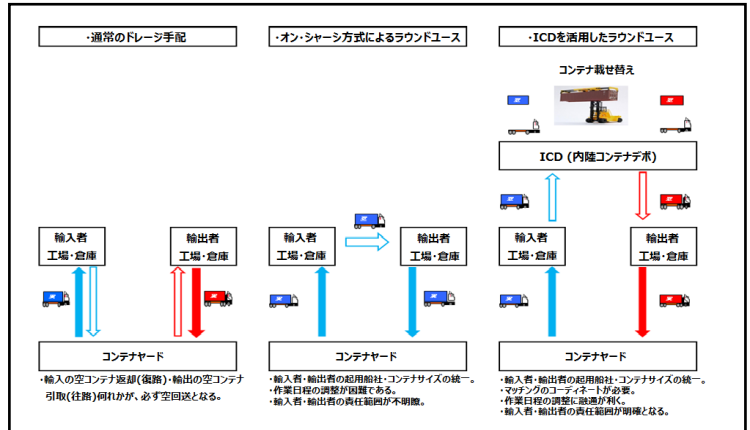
・通常のドレージ手配

・オン・シャーシ方式によるラウンドユース

・ICDを活用したラウンドユース

輸入者
工場・倉庫

輸出者
工場・倉庫

コンテナヤード

・輸入の空コンテナ返却(復路)・輸出の空コンテナ引取(往路)何れかが、必ず空回送となる。

輸入者
工場・倉庫

輸出者
工場・倉庫

コンテナヤード

・輸入者・輸出者の起用船社・コンテナサイズの統一。
・作業日程の調整が困難である。
・輸入者・輸出者の責任範囲が不明瞭。

コンテナ載せ替え

ICD(内陸コンテナデポ)

輸入者
工場・倉庫

輸出者
工場・倉庫

コンテナヤード

・輸入者・輸出者の起用船社・コンテナサイズの統一。
・マッチングのコーディネートが必要。
・作業日程の調整に融通が利く。
・輸入者・輸出者の責任範囲が明確となる。